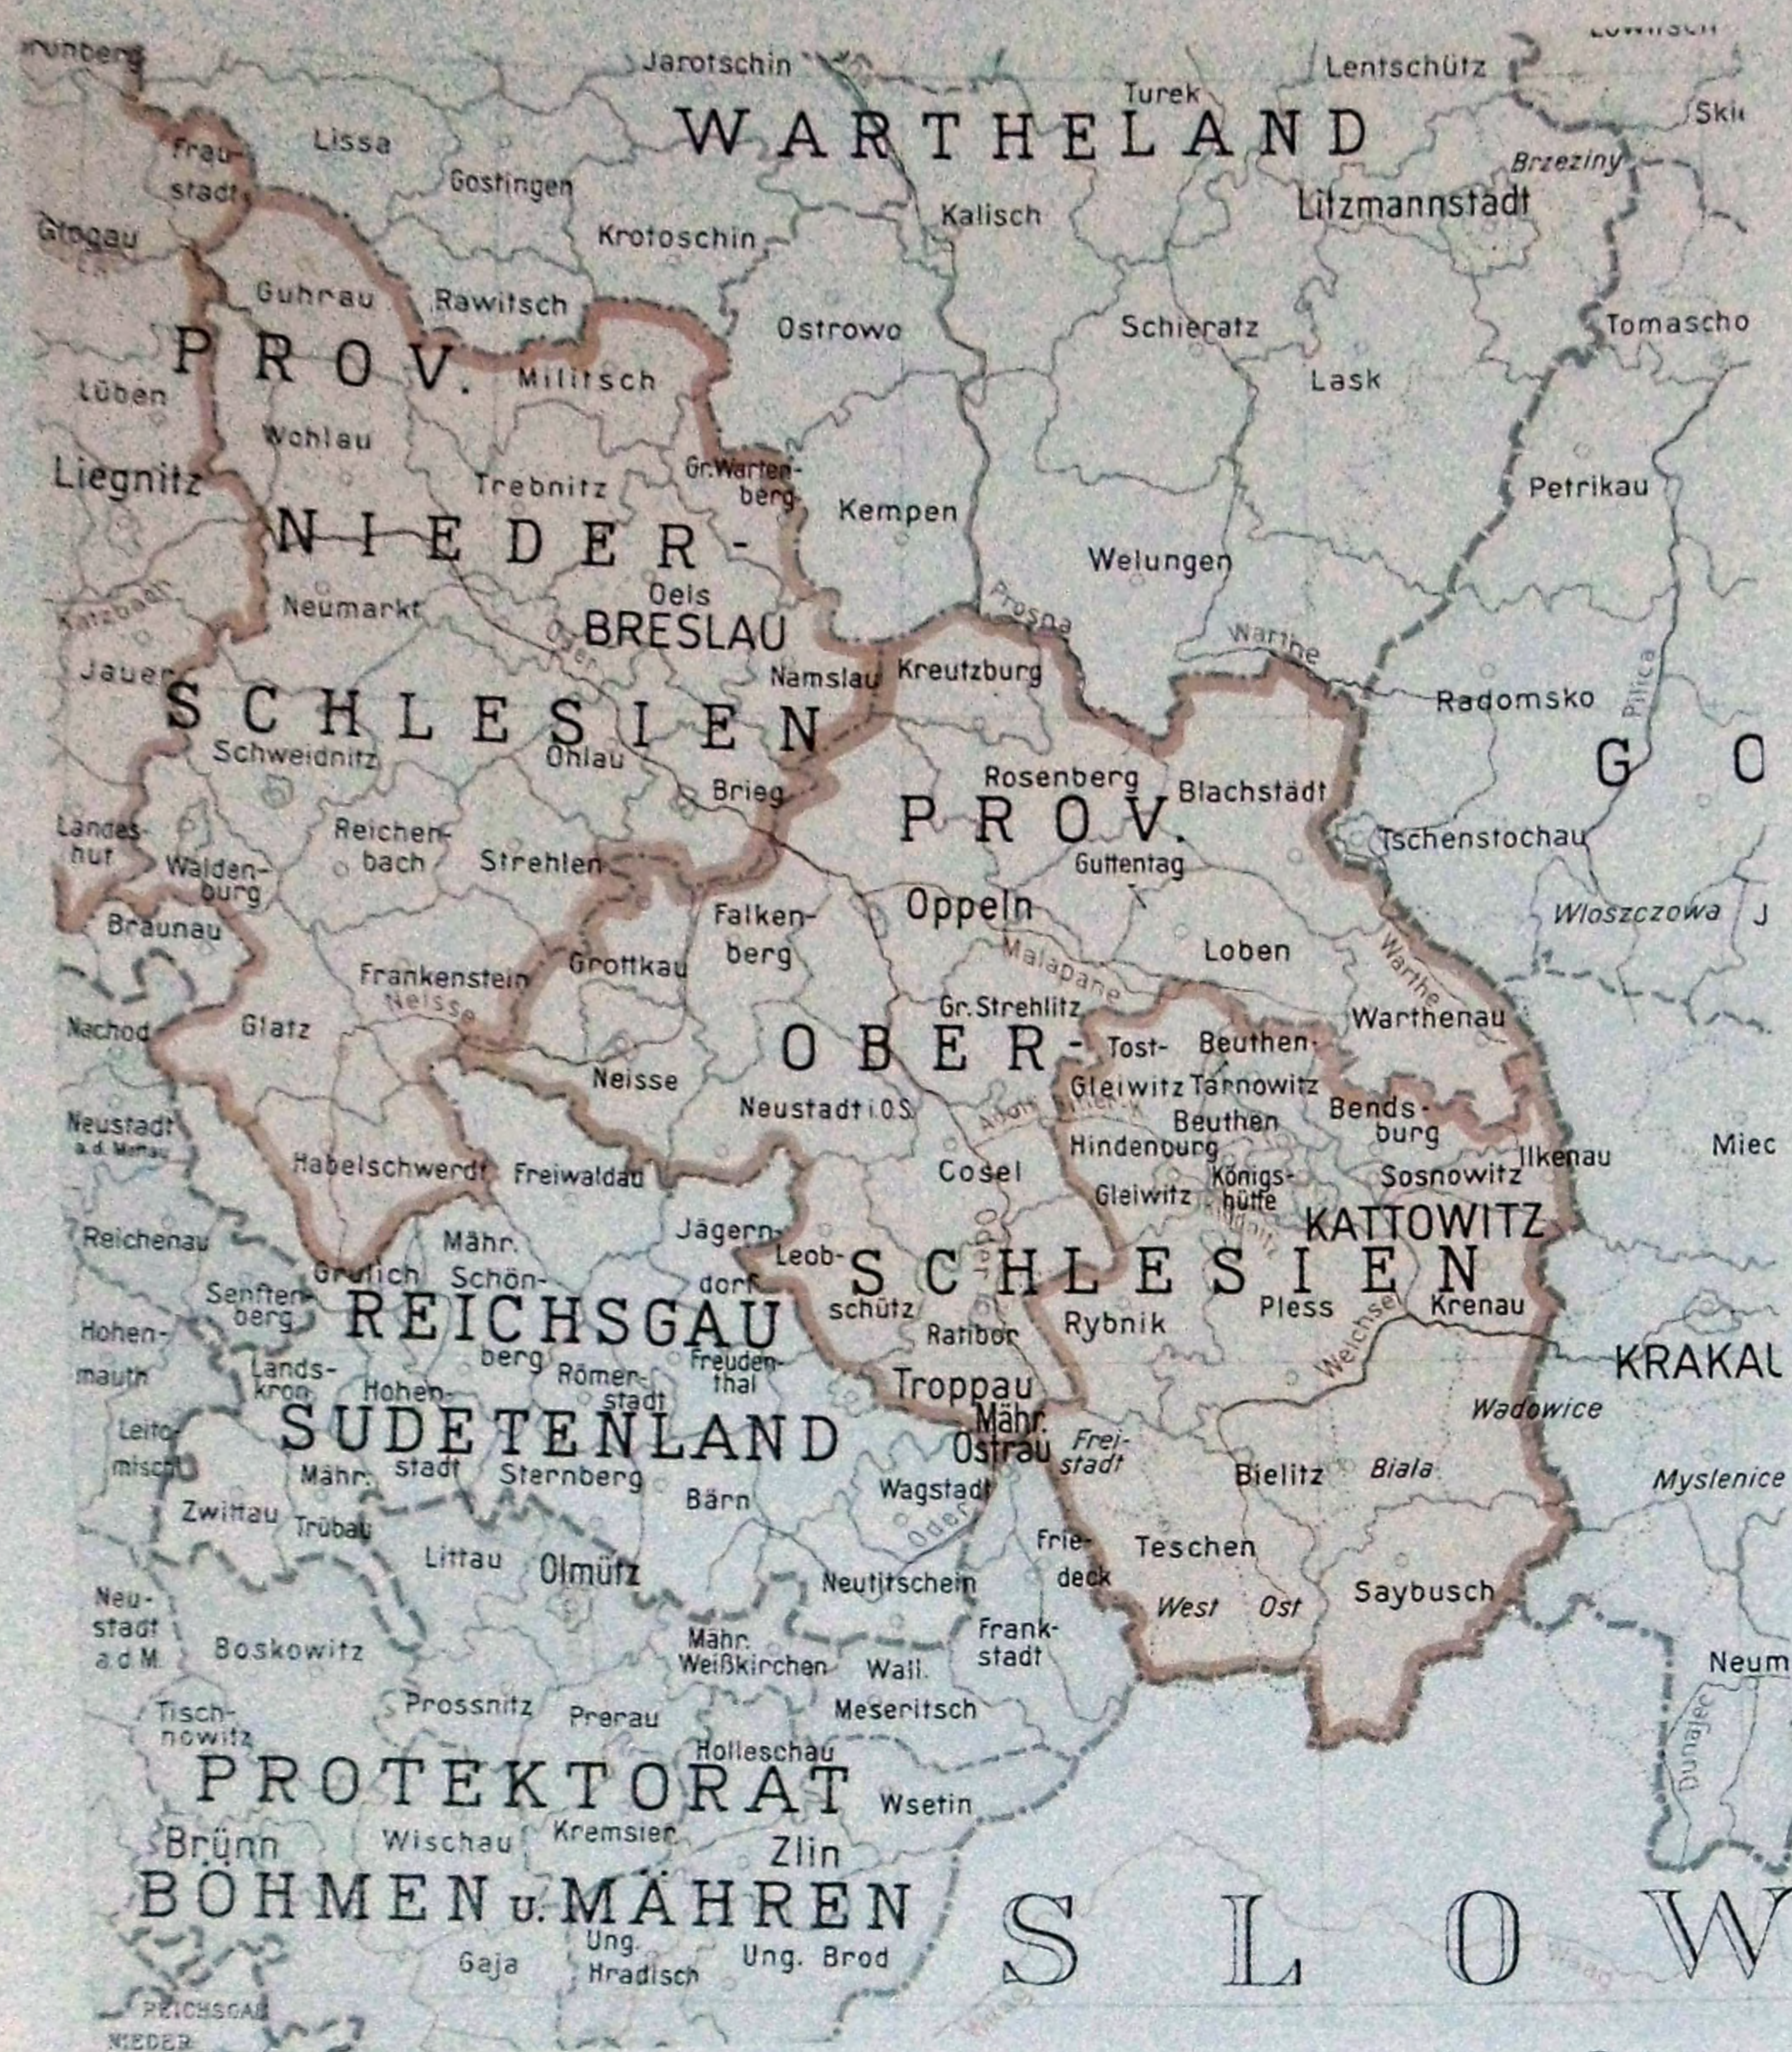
Grünberg
Jarotschin
Turek
Lentschütz
Lowitsch
WARTHELAND
Ski
Frau-stadt
Lissa
Gostingen
Brzeziny
Glogau
Krotoschin
Kalisch
Litzmannstadt
Guhrau
Rawitsch
PROV.
Ostrowo
Schieratz
Tomascho
Lüben
Militsch
Lask
Wohlau
Liegnitz
Gr. Wartenberg
Trebnitz
Kempen
Petrikau
NIEDER-
Welungen
Katzbach
Neumarkt
Oels
BRESLAU
Prosna
Warthe
Oder
Jauer
Namslau
Kreutzburg
Pilica
Radomsko
SCHLESIEN
Schweidnitz
Ohlau
Rosenberg
Blachstädt
G
O
Brieg
Landeshut
PROV.
Reichenbach
Tschenstochau
Waldenburg
Strehlen
Guttentag
Oppeln
Wloszczowa
J
Braunau
Falkenberg
Frankenstein
Grottkau
Loben
Malapane
Warthe
Neisse
Gr. Strehlitz
Nachod
Glatz
Warthenau
OBER-
Tost-
Beuthen
Gleiwitz
Tarnowitz
Bendsburg
Neisse
Neustadt i.O.S.
Beuthen
Neustadt a.d. Mettau
Adolf Hitler-K.
Hindenburg
Ilkenau
Miec
Habelschwerdt
Cosel
Königshütte
Sosnowitz
Freiwaldau
Gleiwitz
KATTOWITZ
Reichenau
Mähr. Schönberg
Jägerndorf
Oder
Klodnitz
Leobschütz
SCHLESIEN
Grulich
Senftenberg
Rybnik
Pless
Krenau
REICHSGAU
Ratibor
Weichsel
Hohenmauth
Landskron
Römerstadt
Freudenthal
KRAKAU
Hohenstadt
Troppau
Wadowice
SUDETENLAND
Mähr. Ostrau
Freistadt
Leitomischl
Mähr. Trübau
Sternberg
Bärn
Wagstadt
Bielitz
Biala
Myslenice
Zwittau
Oder
Friedeck
Littau
Olmütz
Teschen
Neutitschein
Neustadt a.d.M.
Frankstadt
West
Ost
Saybusch
Boskowitz
Mähr. Weißkirchen
Wall.
Neum
Meseritsch
Tischnowitz
Prossnitz
Prerau
Holleschau
Dunajec
PROTEKTORAT
Wsetin
Brünn
Wischau
Kremsier
Zlin
BÖHMEN u. MÄHREN
S L O W
Ung. Hradisch
Ung. Brod
Gaja
Waag
Waag
REICHSGAU
NIEDER